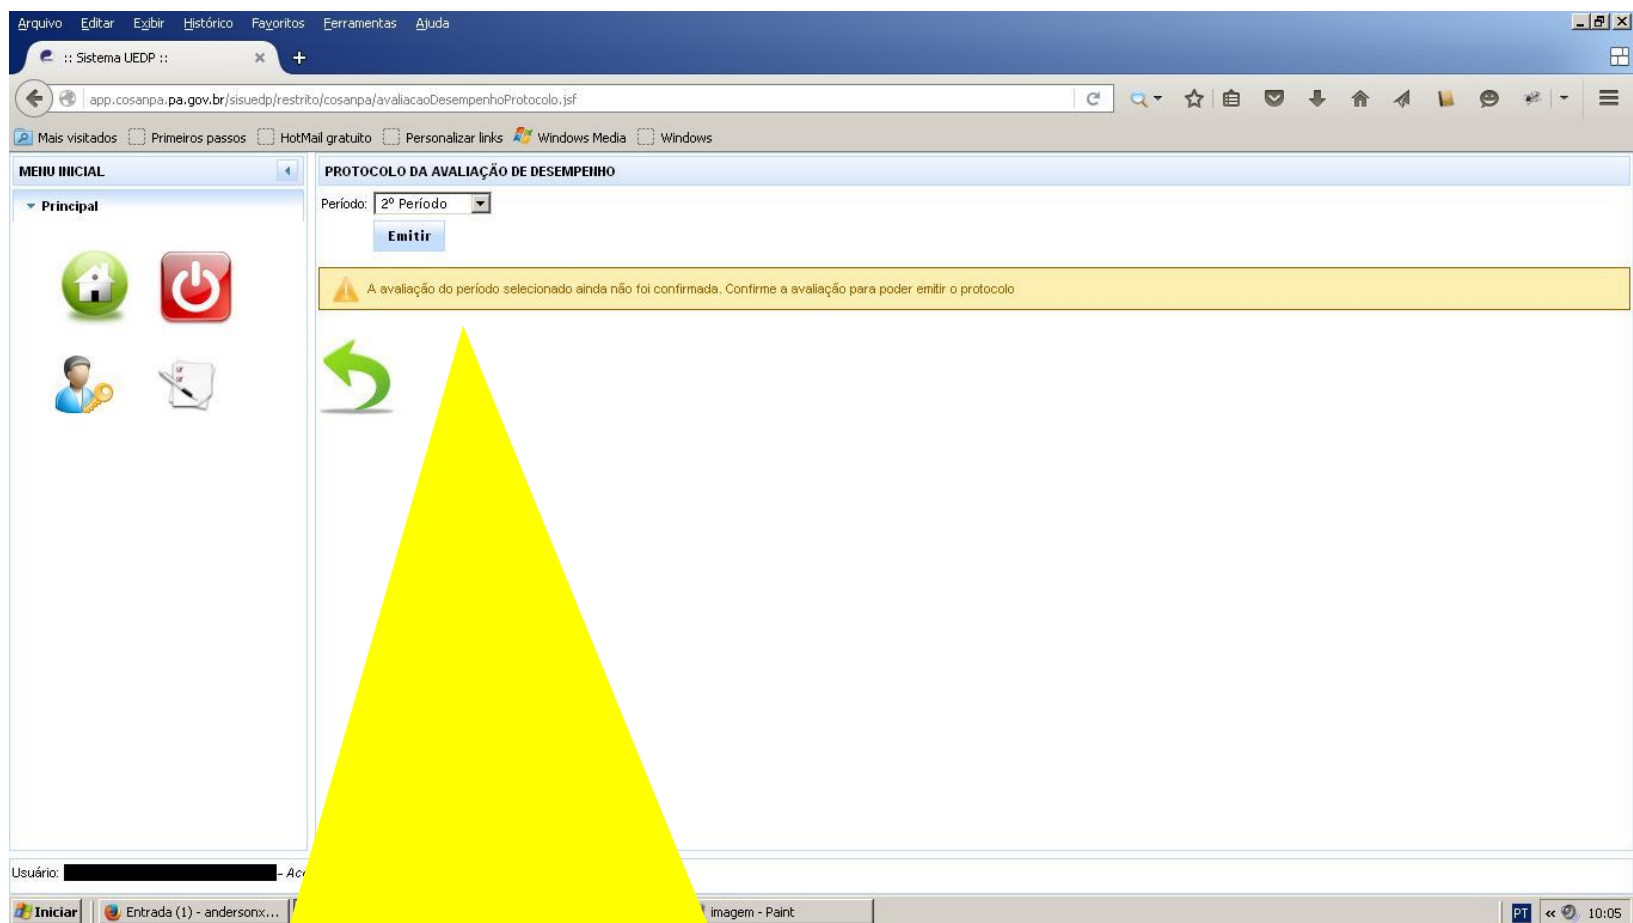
Arquivo Editar Exibir Histórico Favoritos Ferramentas Ajuda

:: Sistema UEDP ::

app.cosanpa.pa.gov.br/sisuedp/restrito/cosanpa/avaliacaoDesempenhoProtocolo.jsf

Mais visitados Primeiros passos HotMail gratuito Personalizar links Windows Media Windows

MENU INICIAL

Principal

PROTOCOLO DA AVALIAÇÃO DE DESEMPENHO

Período: 2º Período

Emitir

A avaliação do período selecionado ainda não foi confirmada. Confirme a avaliação para poder emitir o protocolo

Usuário: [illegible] - Ac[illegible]

Iniciar Entrada (1) - andersonx... imagem - Paint PT 10:05